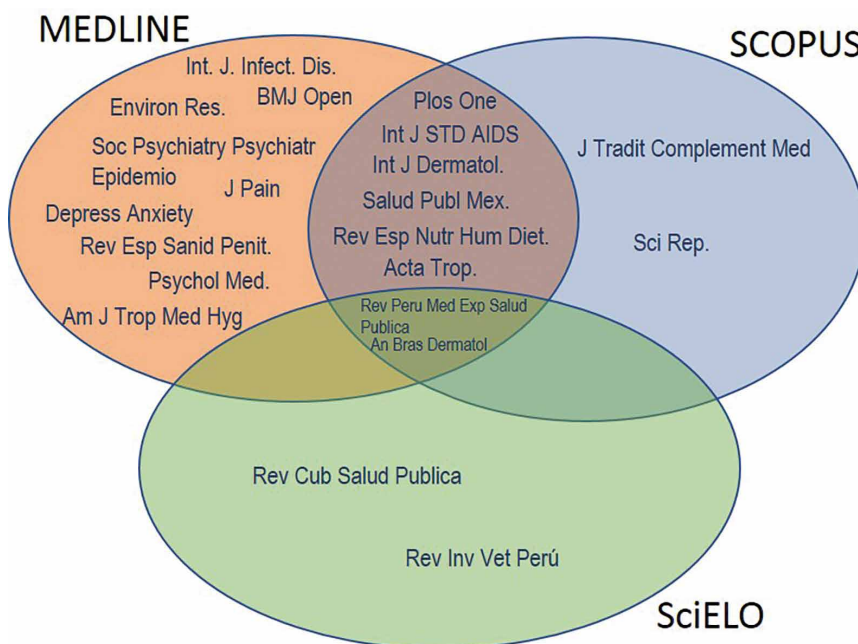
MEDLINE

SCOPUS

Int. J. Infect. Dis.

Environ Res.

BMJ Open

Soc Psychiatry Psychiatr

Epidemio

J Pain

Depress Anxiety

Rev Esp Sanid Penit.

Psychol Med.

Am J Trop Med Hyg

Plos One

Int J STD AIDS

Int J Dermatol.

Salud Publ Mex.

Rev Esp Nutr Hum Diet.

Acta Trop.

J Tradit Complement Med

Sci Rep.

Rev Peru Med Exp Salud Publica

An Bras Dermatol

Rev Cub Salud Publica

Rev Inv Vet Perú

SciELO